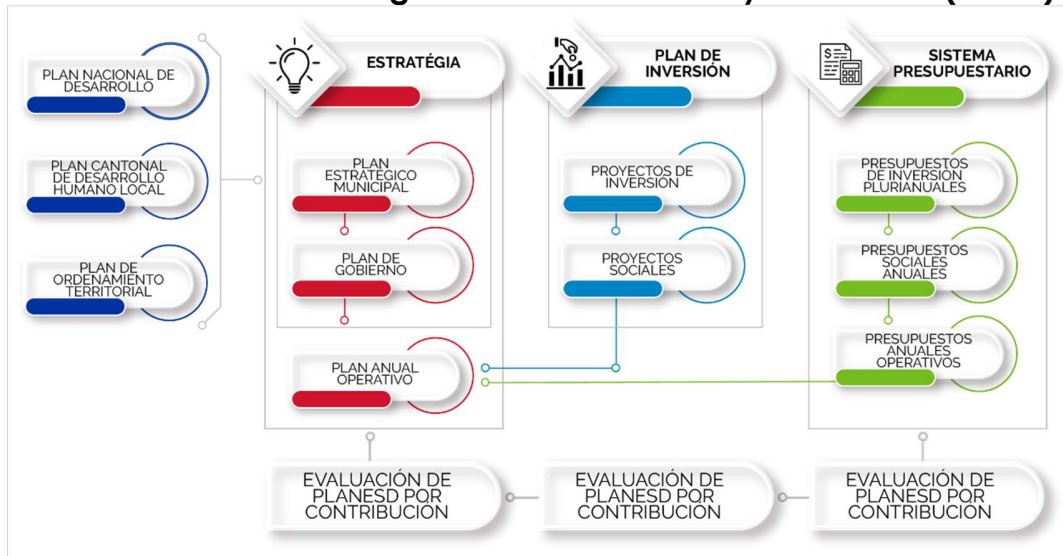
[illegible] (
PLAN NACIONAL DE DESARROLLO

PLAN CANTONAL DE DESARROLLO HUMANO LOCAL

PLAN DE ORDENAMIENTO TERRITORIAL

ESTRATÉGIA

PLAN ESTRATÉGICO MUNICIPAL

PLAN DE GOBIERNO

PLAN ANUAL OPERATIVO

PLAN DE INVERSIÓN

PROYECTOS DE INVERSIÓN

PROYECTOS SOCIALES

SISTEMA PRESUPUESTARIO

PRESUPUESTOS DE INVERSIÓN PLURIANUALES

PRESUPUESTOS SOCIALES ANUALES

PRESUPUESTOS ANUALES OPERATIVOS

EVALUACIÓN DE PLANESD POR CONTRIBUCIÓN

EVALUACIÓN DE PLANESD POR CONTRIBUCIÓN

EVALUACIÓN DE PLANESD POR CONTRIBUCIÓN